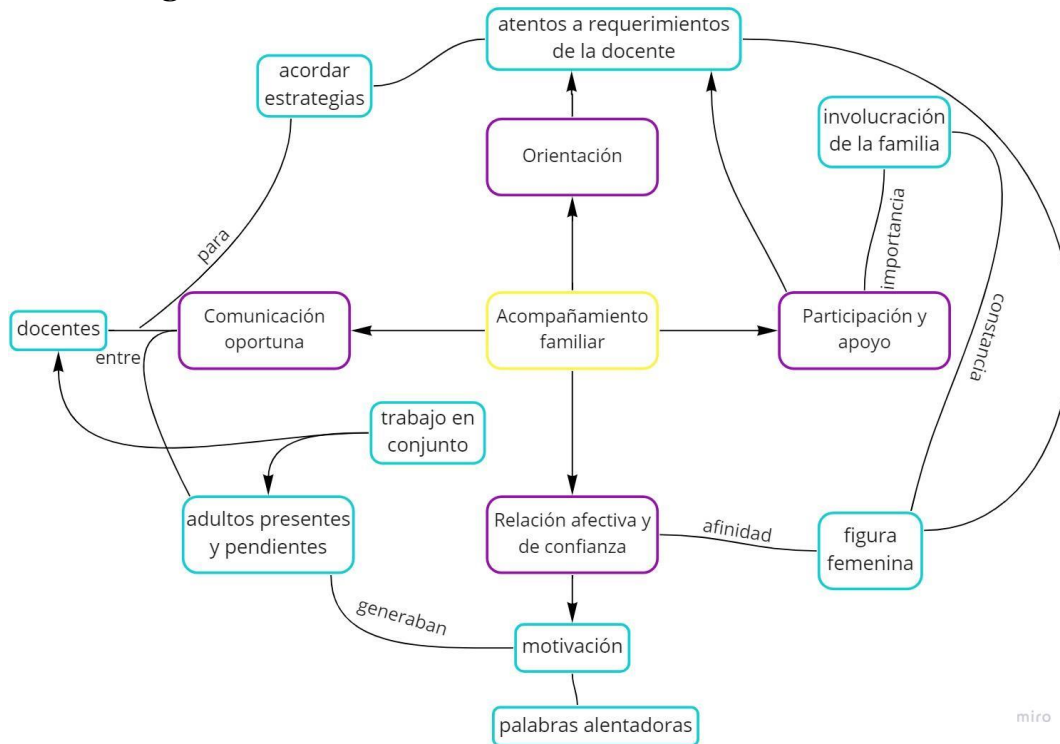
atentos a requerimientos de la docente

acordar estrategias

Orientación

involucración de la familia

importancia

para

constancia

docentes

Comunicación oportuna

Acompañamiento familiar

Participación y apoyo

entre

trabajo en conjunto

adultos presentes y pendientes

Relación afectiva y de confianza

afinidad

figura femenina

generaban

motivación

palabras alentadoras

miro